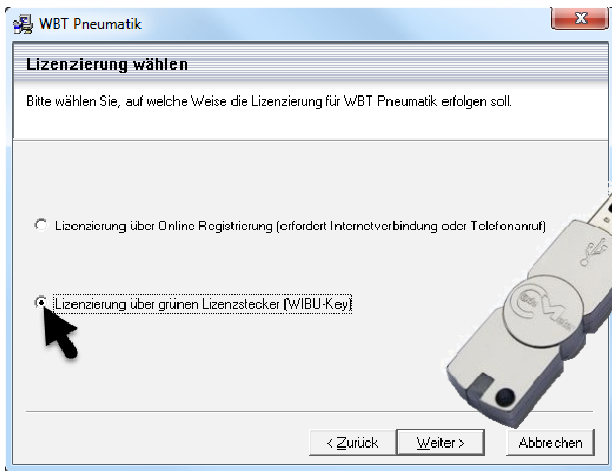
WBT Pneumatik

Lizenzierung wählen

Bitte wählen Sie, auf welche Weise die Lizenzierung für WBT Pneumatik erfolgen soll.

Lizenzierung über Online Registrierung (erfordert Internetverbindung oder Telefonanruf)

Lizenzierung über grünen Lizenzstecker (WIBU-Key)

< Zurück

Weiter >

Abbrechen